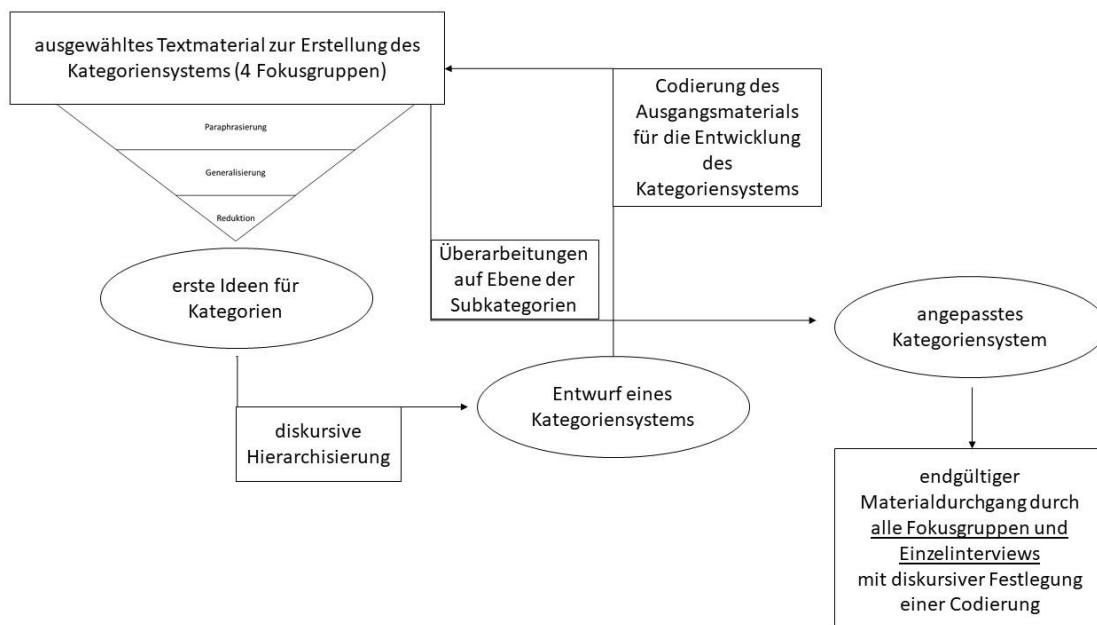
ausgewähltes Textmaterial zur Erstellung des Kategoriensystems (4 Fokusgruppen)

Paraphrasierung

Generalisierung

Reduktion

Codierung des Ausgangsmaterials für die Entwicklung des Kategoriensystems

Überarbeitungen auf Ebene der Subkategorien

erste Ideen für Kategorien

angepasstes Kategoriensystem

diskursive Hierarchisierung

Entwurf eines Kategoriensystems

endgültiger Materialdurchgang durch alle Fokusgruppen und Einzelinterviews mit diskursiver Festlegung einer Codierung